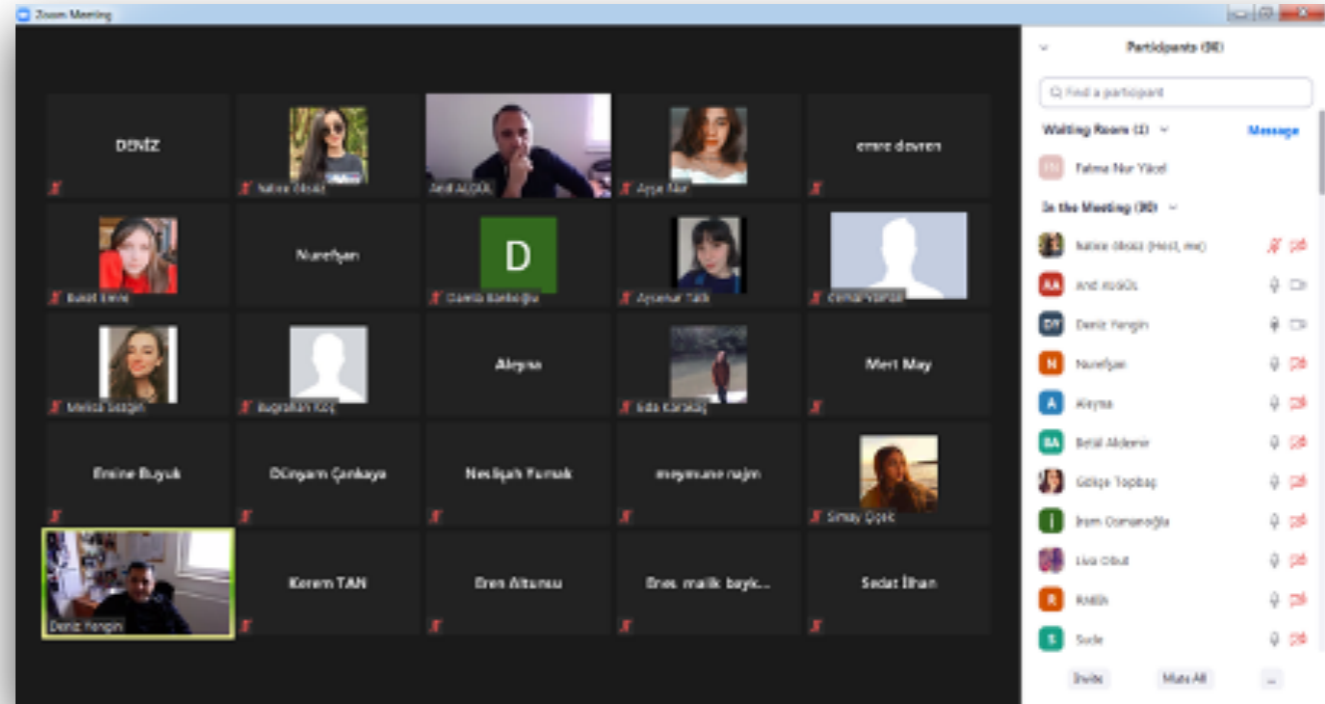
Zoom Meeting

DENİZ
Nalise Ökdiz
Arif ALGÜL
Ayşe Nur
emre devren

Buket Emre
Nurefşan
D
Damla Bardakoğlu
Aysenur Tatlı
Cemal Vural

Melisa Sezgin
Buğrahan Koç
Aleyna
Eda Karadağ
Mert May

Emine Buyuk
Dünyanın Çankaya
Neslişah Yumak
meymune najm
Simay Çiçek

Deniz Yengin
Kerem TAN
Eren Altunsu
Enes malik bayk...
Sedat İlhan

Participants (30)
Find a participant
Waiting Room (1)
Message
FN Fatma Nur Yücel
In the Meeting (30)
Nalise Ökdiz (Host, me)
AA Arif ALGÜL
DY Deniz Yengin
N Nurefşan
A Aleyna
BA Betül Akdemir
Gökçe Topbaş
İ İrem Osmanoğlu
Lisa Olbut
R Rabia
S Sude
Invite
Mute All
...